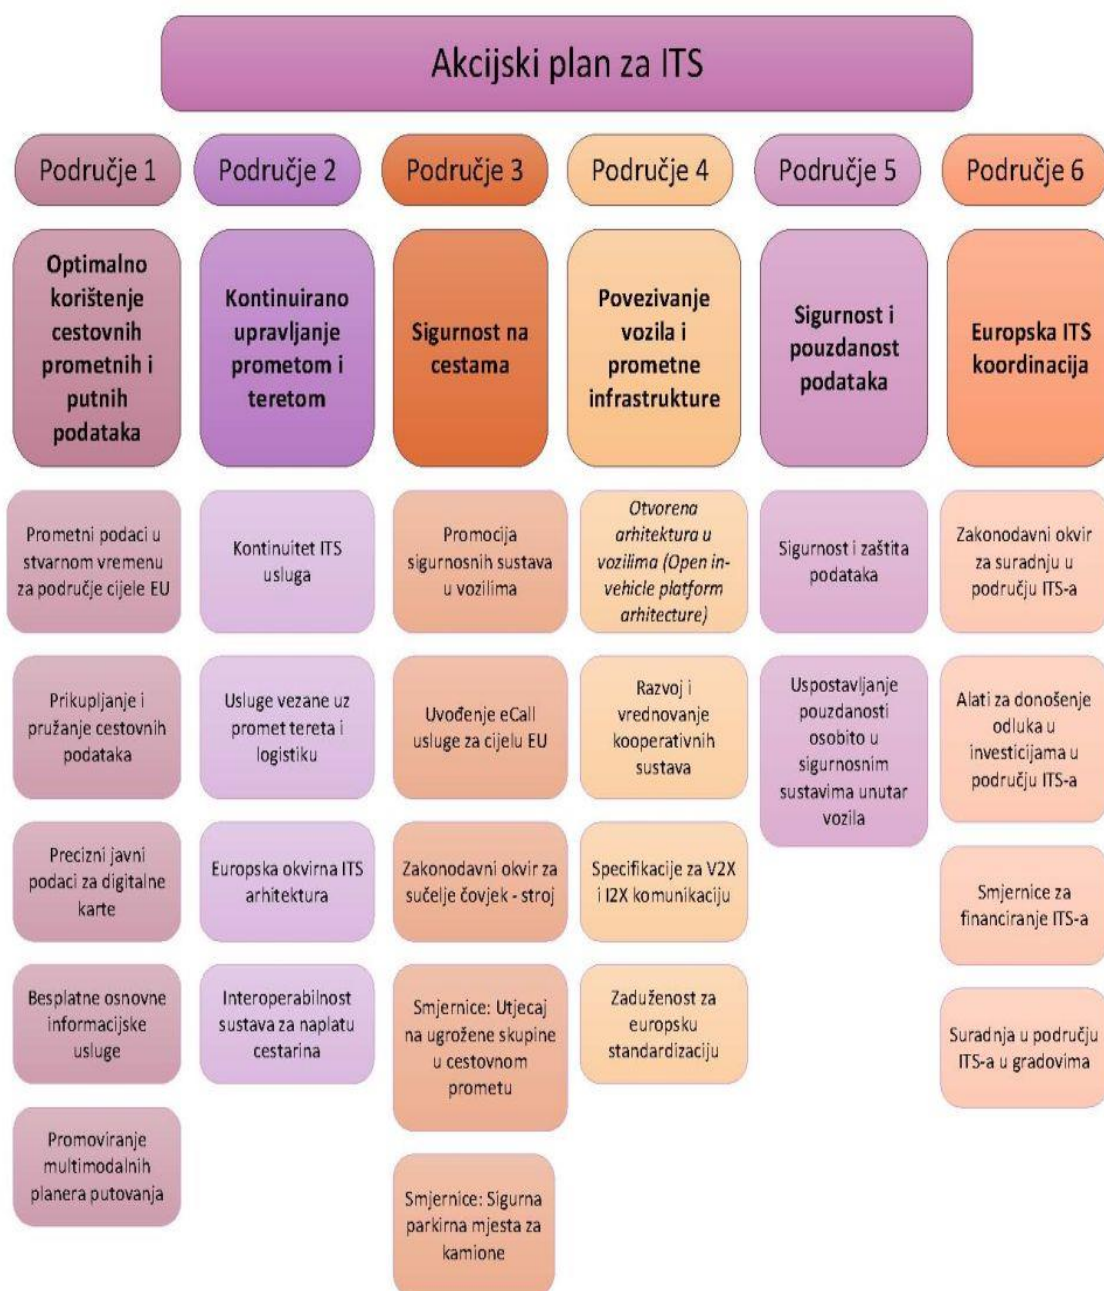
Akcijski plan za ITS

Područje 1

Optimalno korištenje cestovnih prometnih i putnih podataka

Prometni podaci u stvarnom vremenu za područje cijele EU

Prikupljanje i pružanje cestovnih podataka

Precizni javni podaci za digitalne karte

Besplatne osnovne informacijske usluge

Promoviranje multimodalnih planera putovanja

Područje 2

Kontinuirano upravljanje prometom i teretom

Kontinuitet ITS usluga

Usluge vezane uz promet tereta i logistiku

Europska okvirna ITS arhitektura

Interoperabilnost sustava za naplatu cestarina

Područje 3

Sigurnost na cestama

Promocija sigurnosnih sustava u vozilima

Uvođenje eCall usluge za cijelu EU

Zakonodavni okvir za sučelje čovjek - stroj

Smjernice: Utjecaj na ugrožene skupine u cestovnom prometu

Smjernice: Sigurna parkirna mjesta za kamione

Područje 4

Povezivanje vozila i prometne infrastrukture

Otvorena arhitektura u vozilima (Open in-vehicle platform arhitecture)

Razvoj i vrednovanje kooperativnih sustava

Specifikacije za V2X i I2X komunikaciju

Zaduženost za europsku standardizaciju

Područje 5

Sigurnost i pouzdanost podataka

Sigurnost i zaštita podataka

Uspostavljanje pouzdanosti osobito u sigurnosnim sustavima unutar vozila

Područje 6

Europska ITS koordinacija

Zakonodavni okvir za suradnju u području ITS-a

Alati za donošenje odluka u investicijama u području ITS-a

Smjernice za financiranje ITS-a

Suradnja u području ITS-a u gradovima